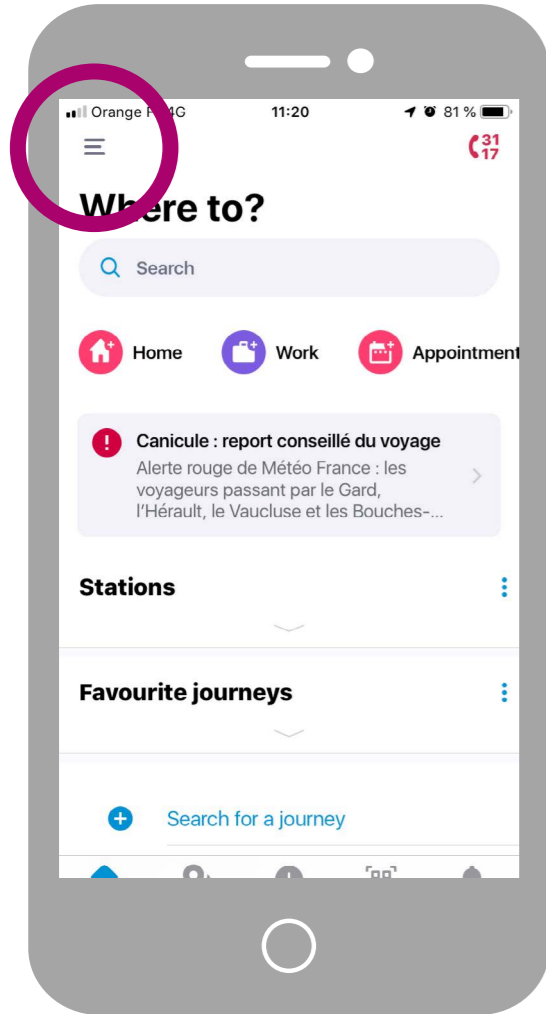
Orange F 4G 11:20 81 %

31 17

Where to?

Search

Home Work Appointment

Canicule : report conseillé du voyage
Alerte rouge de Météo France : les voyageurs passant par le Gard, l'Hérault, le Vaucluse et les Bouches-...

Stations

Favourite journeys

Search for a journey